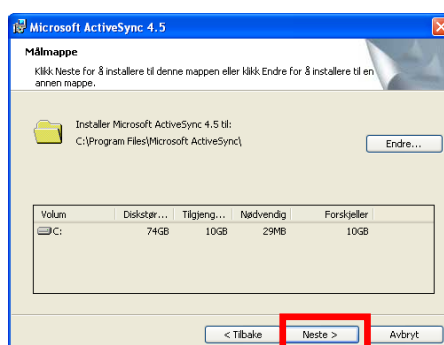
Microsoft ActiveSync 4.5

Målmappe

Klikk Neste for å installere til denne mappen eller klikk Endre for å installere til en annen mappe.

Installer Microsoft ActiveSync 4.5 til:
C:\Program Files\Microsoft ActiveSync\

Endre...

| Volum | Diskstør... | Tilgjeng... | Nødvendig | Forskjeller |
|---|---|---|---|---|
| C: | 74GB | 10GB | 29MB | 10GB |

< Tilbake

Neste >

Avbryt